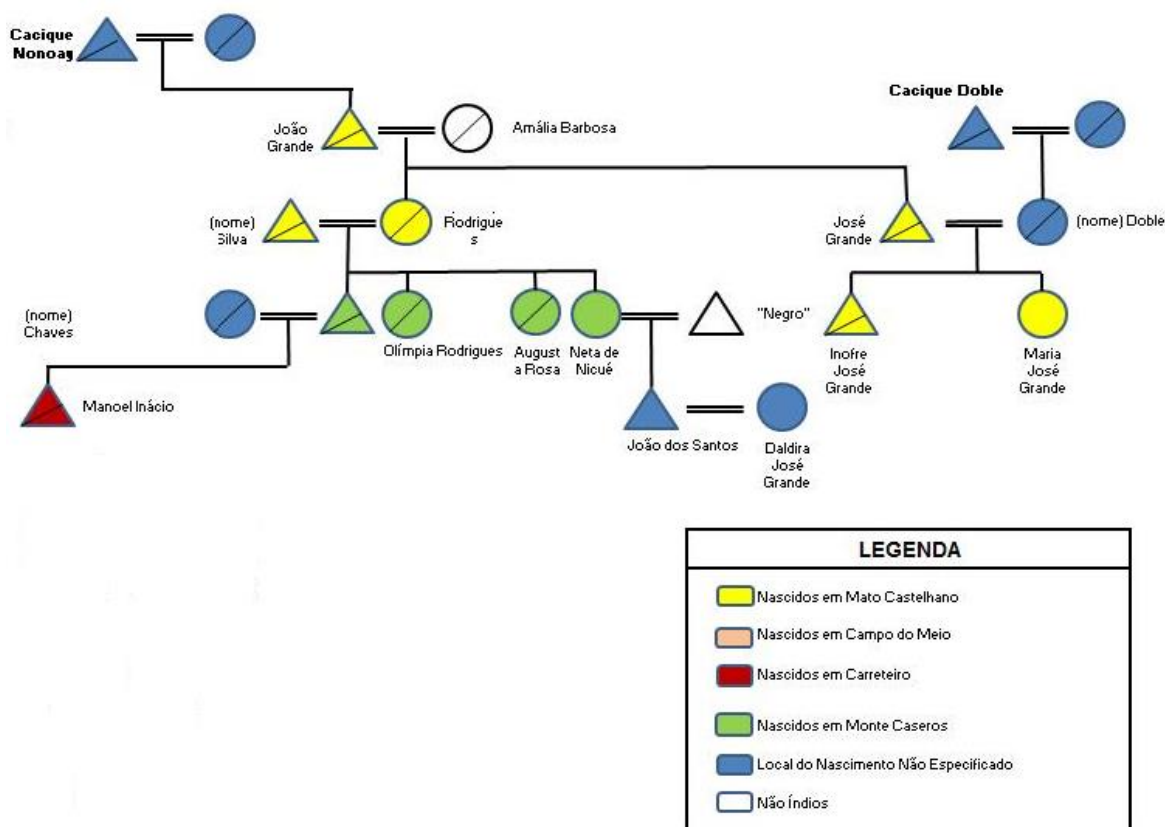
Cacique Nonoay

João Grande

Amália Barbosa

Cacique Doble

(nome) Silva

Rodrigues

José Grande

(nome) Doble

(nome) Chaves

Olímpia Rodrigues

August a Rosa

Neta de Nicué

"Negro"

Inofre José Grande

Maria José Grande

Manoel Inácio

João dos Santos

Daldira José Grande

LEGENDA

Nascidos em Mato Castelhano

Nascidos em Campo do Meio

Nascidos em Carreteiro

Nascidos em Monte Caseros

Local do Nascimento Não Especificado

Não Índios